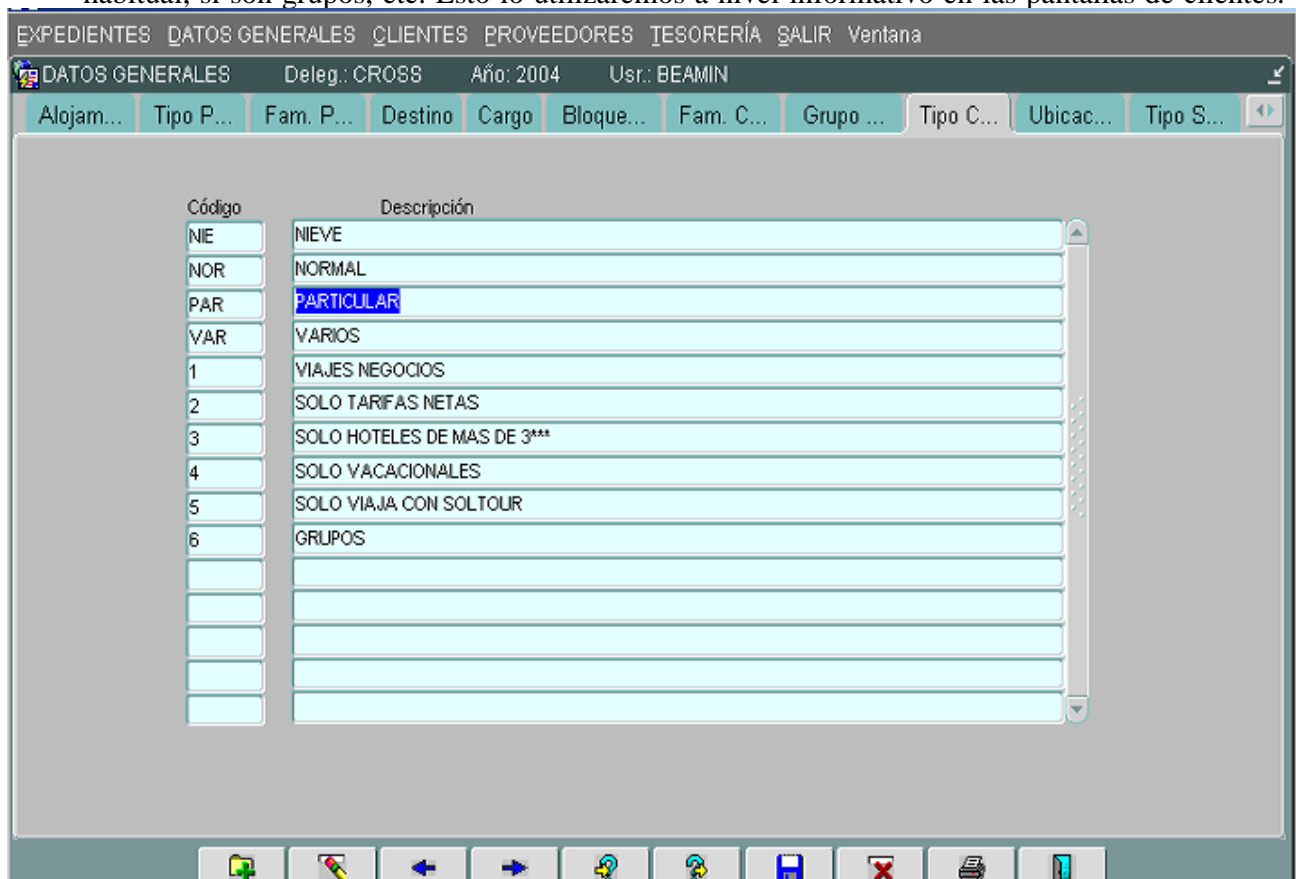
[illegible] habitual, si son grupos, etc. Esto lo utilizaremos a nivel informativo en las pantallas de clientes.

EXPEDIENTES DATOS GENERALES CLIENTES PROVEEDORES TESORERÍA SALIR Ventana

DATOS GENERALES Deleg.: CROSS Año: 2004 Usr.: BEAMIN

Alojam... Tipo P... Fam. P... Destino Cargo Bloque... Fam. C... Grupo ... Tipo C... Ubicac... Tipo S...

| Código | Descripción |
|---|---|
| NIE | NIEVE |
| NOR | NORMAL |
| PAR | PARTICULAR |
| VAR | VARIOS |
| 1 | VIAJES NEGOCIOS |
| 2 | SOLO TARIFAS NETAS |
| 3 | SOLO HOTELES DE MAS DE 3*** |
| 4 | SOLO VACACIONALES |
| 5 | SOLO VIAJA CON SOLTOUR |
| 6 | GRUPOS |
| | |
| | |
| | |
| | |
| | |